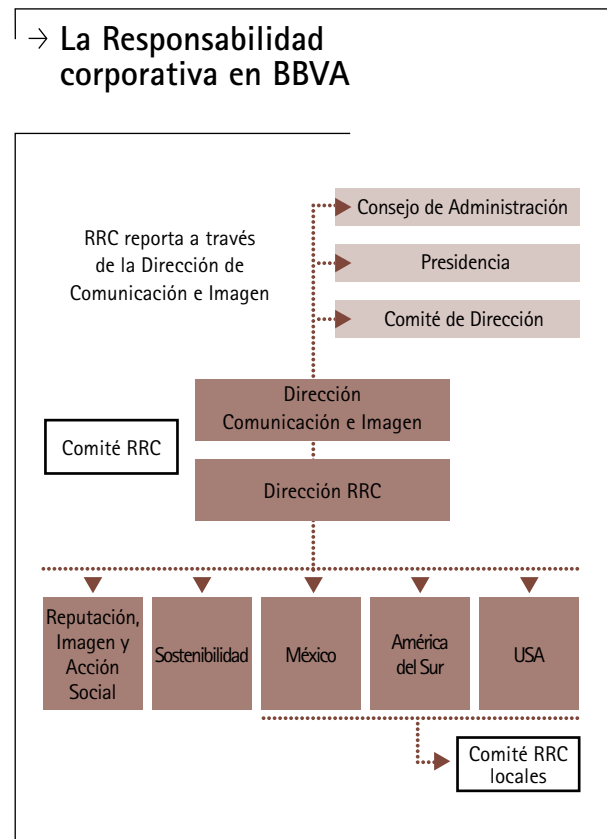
→ La Responsabilidad corporativa en BBVA

RRC reporta a través de la Dirección de Comunicación e Imagen

Consejo de Administración

Presidencia

Comité de Dirección

Dirección Comunicación e Imagen

Comité RRC

Dirección RRC

Reputación, Imagen y Acción Social

Sostenibilidad

México

América del Sur

USA

Comité RRC locales